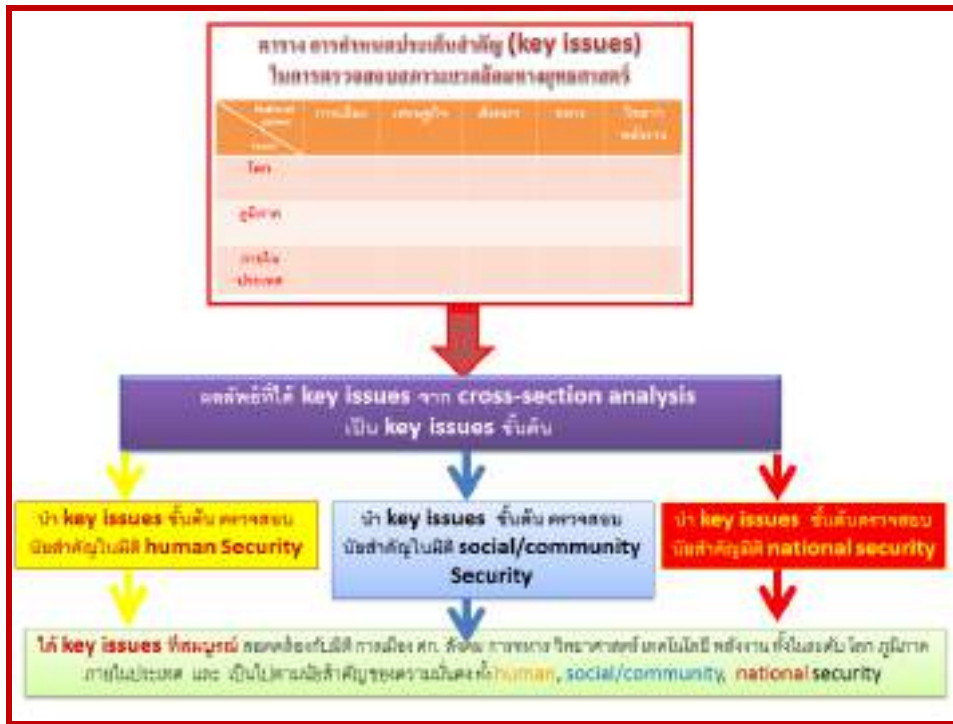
ตาราง การกำหนดประเด็นสำคัญ (key issues) ในการตรวจสอบสภาวะแวดล้อมทางยุทธศาสตร์

| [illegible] | การเมือง | เศรษฐกิจ | สังคม | ทหาร | วิทยาการ พลังงาน |
|---|---|---|---|---|---|
| โลก | | | | | |
| ภูมิภาค | | | | | |
| ภายในประเทศ | | | | | |

ผลลัพธ์ที่ได้ key issues จาก cross-section analysis เป็น key issues ขั้นต้น

นำ key issues ขั้นต้น ตรวจสอบ นัยสำคัญในมิติ human Security

นำ key issues ขั้นต้น ตรวจสอบ นัยสำคัญในมิติ social/community Security

นำ key issues ขั้นต้นตรวจสอบ นัยสำคัญมิติ national security

ได้ key issues ที่สมบูรณ์ สอดคล้องกับมิติ การเมือง ศก. สังคม การทหาร วิทยาศาสตร์ เทคโนโลยี พลังงาน ทั้งในระดับ โลก ภูมิภาค ภายในประเทศ และ เป็นไปตามนัยสำคัญของความมั่นคงทั้ง human, social/community, national security